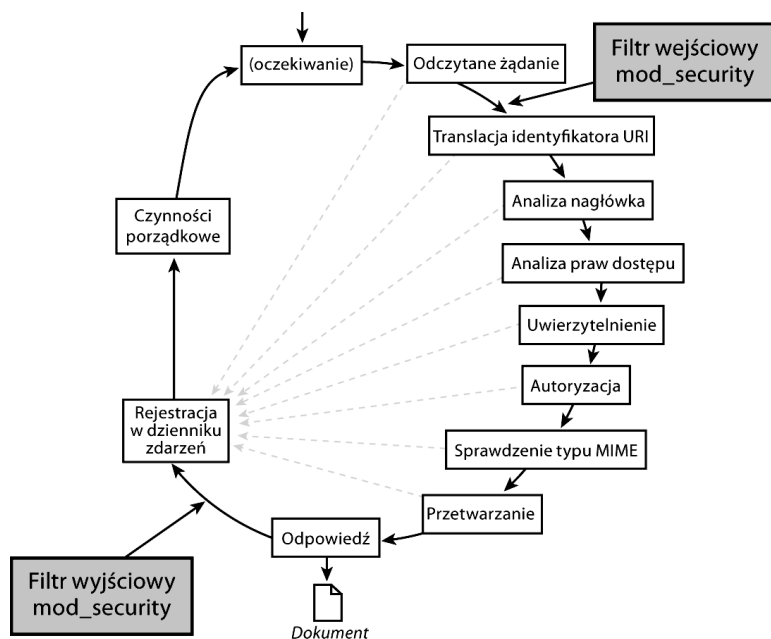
(oczekiwanie)

Odczytane żądanie

Filtr wejściowy mod_security

Translacja identyfikatora URI

Analiza nagłówka

Analiza praw dostępu

Uwierzytelnienie

Autoryzacja

Sprawdzenie typu MIME

Przetwarzanie

Odpowiedź

Dokument

Filtr wyjściowy mod_security

Rejestracja w dzienniku zdarzeń

Czynności porządkowe